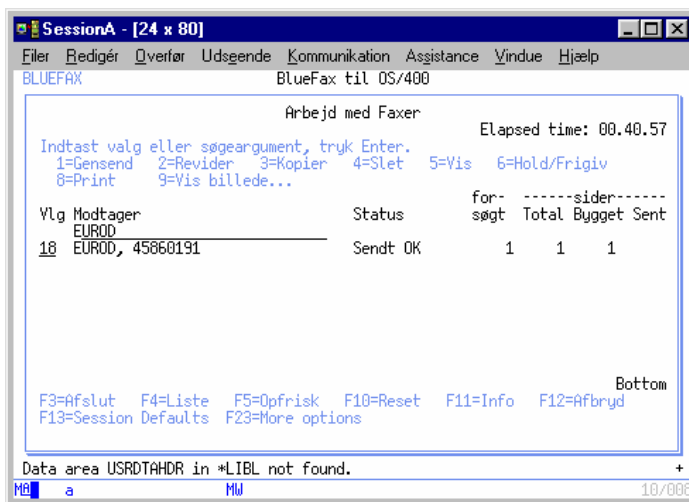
SessionA - [24 x 80]

Filer Redigér Overfør Udseende Kommunikation Assistance Vindue Hjælp

BLUEFAX BlueFax til OS/400

Arbejd med Faxer

Elapsed time: 00.40.57

Indtast valg eller søgeargument, tryk Enter.
1=Gensend 2=Revider 3=Kopier 4=Slet 5=Vis 6=Hold/Frigiv
8=Print 9=Vis billede...

| Vlg | Modtager | Status | for-søgt | ------sider------ Total | Bygget | Sent |
|---|---|---|---|---|---|---|
| | EUROD | | | | | |
| 18 | EUROD, 45860191 | Sendt OK | 1 | 1 | 1 | |

Bottom

F3=Afslut F4=Liste F5=Opfrisk F10=Reset F11=Info F12=Afbryd
F13=Session Defaults F23=More options

Data area USRDTAHDR in *LIBL not found.

+

MA a MW 10/008